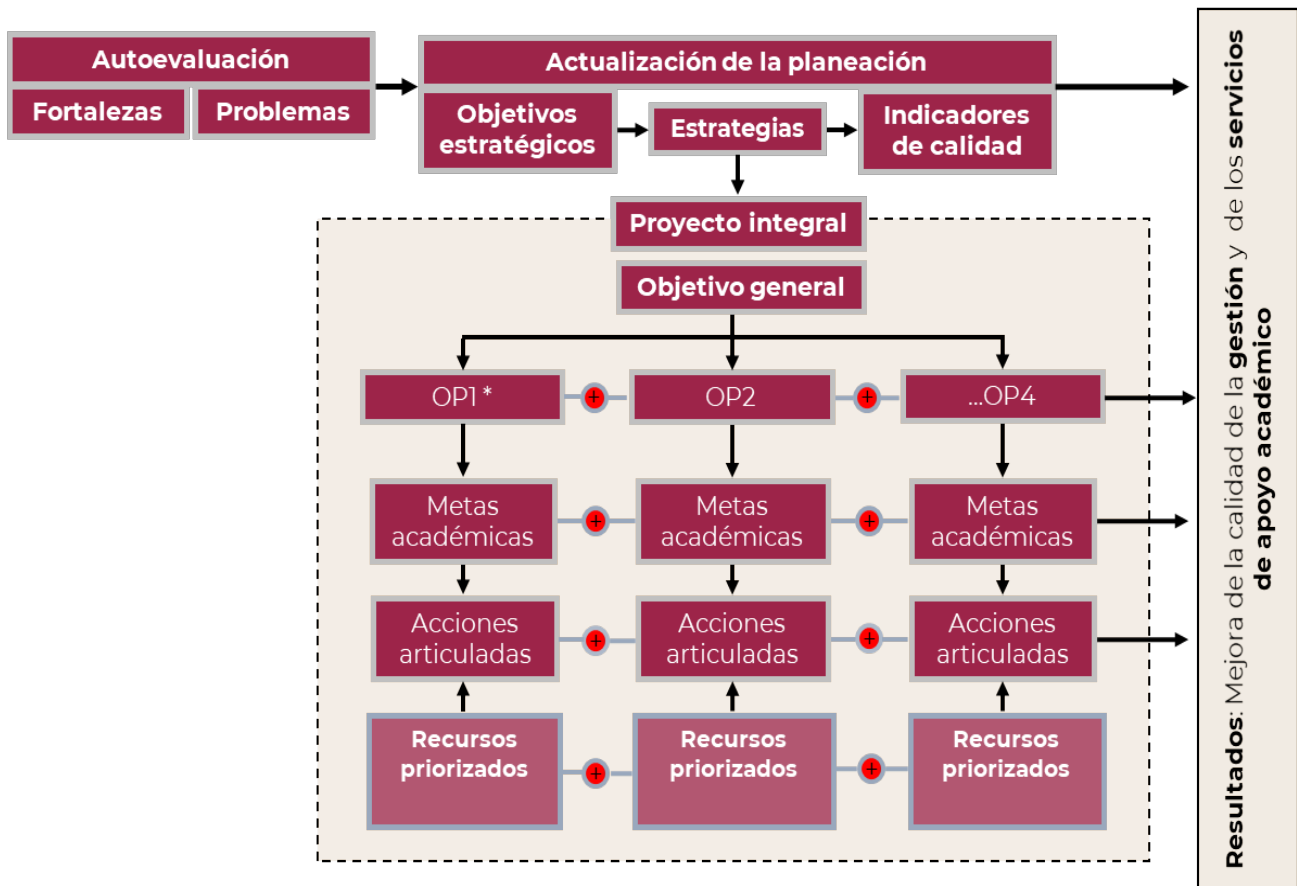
Autoevaluación

Fortalezas

Problemas

Actualización de la planeación

Objetivos estratégicos

Estrategias

Indicadores de calidad

Proyecto integral

Objetivo general

OP1 *

+

OP2

+

...OP4

Metas académicas

+

Metas académicas

+

Metas académicas

Acciones articuladas

+

Acciones articuladas

+

Acciones articuladas

Recursos priorizados

+

Recursos priorizados

+

Recursos priorizados

Resultados: Mejora de la calidad de la gestión y de los servicios de apoyo académico